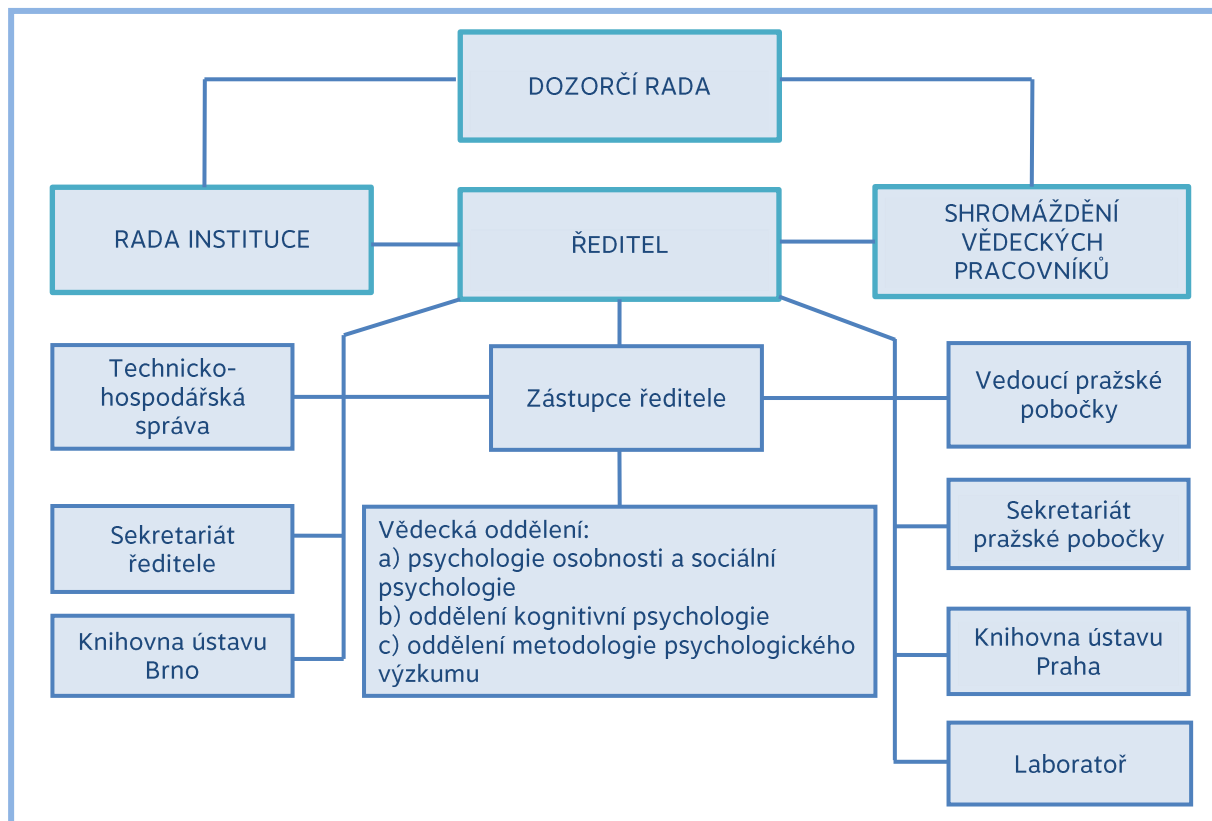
DOZORČÍ RADA

RADA INSTITUCE

ŘEDITEL

SHROMÁŽDĚNÍ VĚDECKÝCH PRACOVNÍKŮ

Technicko-hospodářská správa

Zástupce ředitele

Vedoucí pražské pobočky

Sekretariát ředitele

Vědecká oddělení:
a) psychologie osobnosti a sociální psychologie
b) oddělení kognitivní psychologie
c) oddělení metodologie psychologického výzkumu

Sekretariát pražské pobočky

Knihovna ústavu Brno

Knihovna ústavu Praha

Laboratoř